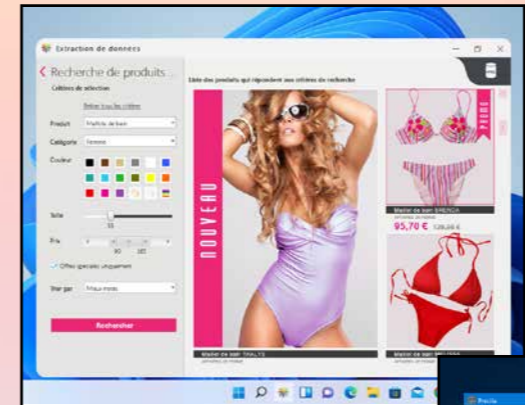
Extraction de données

Recherche de produits ...

Critères de sélection

Retirer tous les critères

Produit Maillots de bain

Catégorie Femme

Couleur

Taille

Prix

Offres spéciales uniquement

Trier par Mieux notés

Rechercher

Liste des produits qui répondent aux critères de recherche

NOUVEAU

PROMO

Maillot de bain BRENDA

95,70 € 139,00 €

Maillot de bain THALYS

Maillot de bain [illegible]